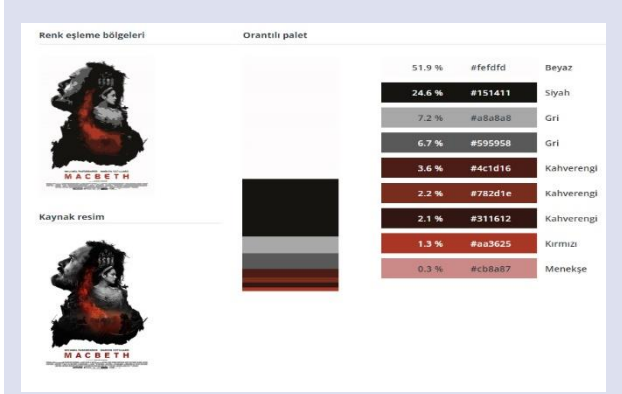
Renk eşleme bölgeleri

MACBETH

Kaynak resim

MACBETH

Orantılı palet

| | | |
|---|---|---|
| 51.9 % | #fefdfd | Beyaz |
| 24.6 % | #151411 | Siyah |
| 7.2 % | #a8a8a8 | Gri |
| 6.7 % | #595958 | Gri |
| 3.6 % | #4c1d16 | Kahverengi |
| 2.2 % | #782d1e | Kahverengi |
| 2.1 % | #311612 | Kahverengi |
| 1.3 % | #aa3625 | Kırmızı |
| 0.3 % | #cb8a87 | Menekşe |